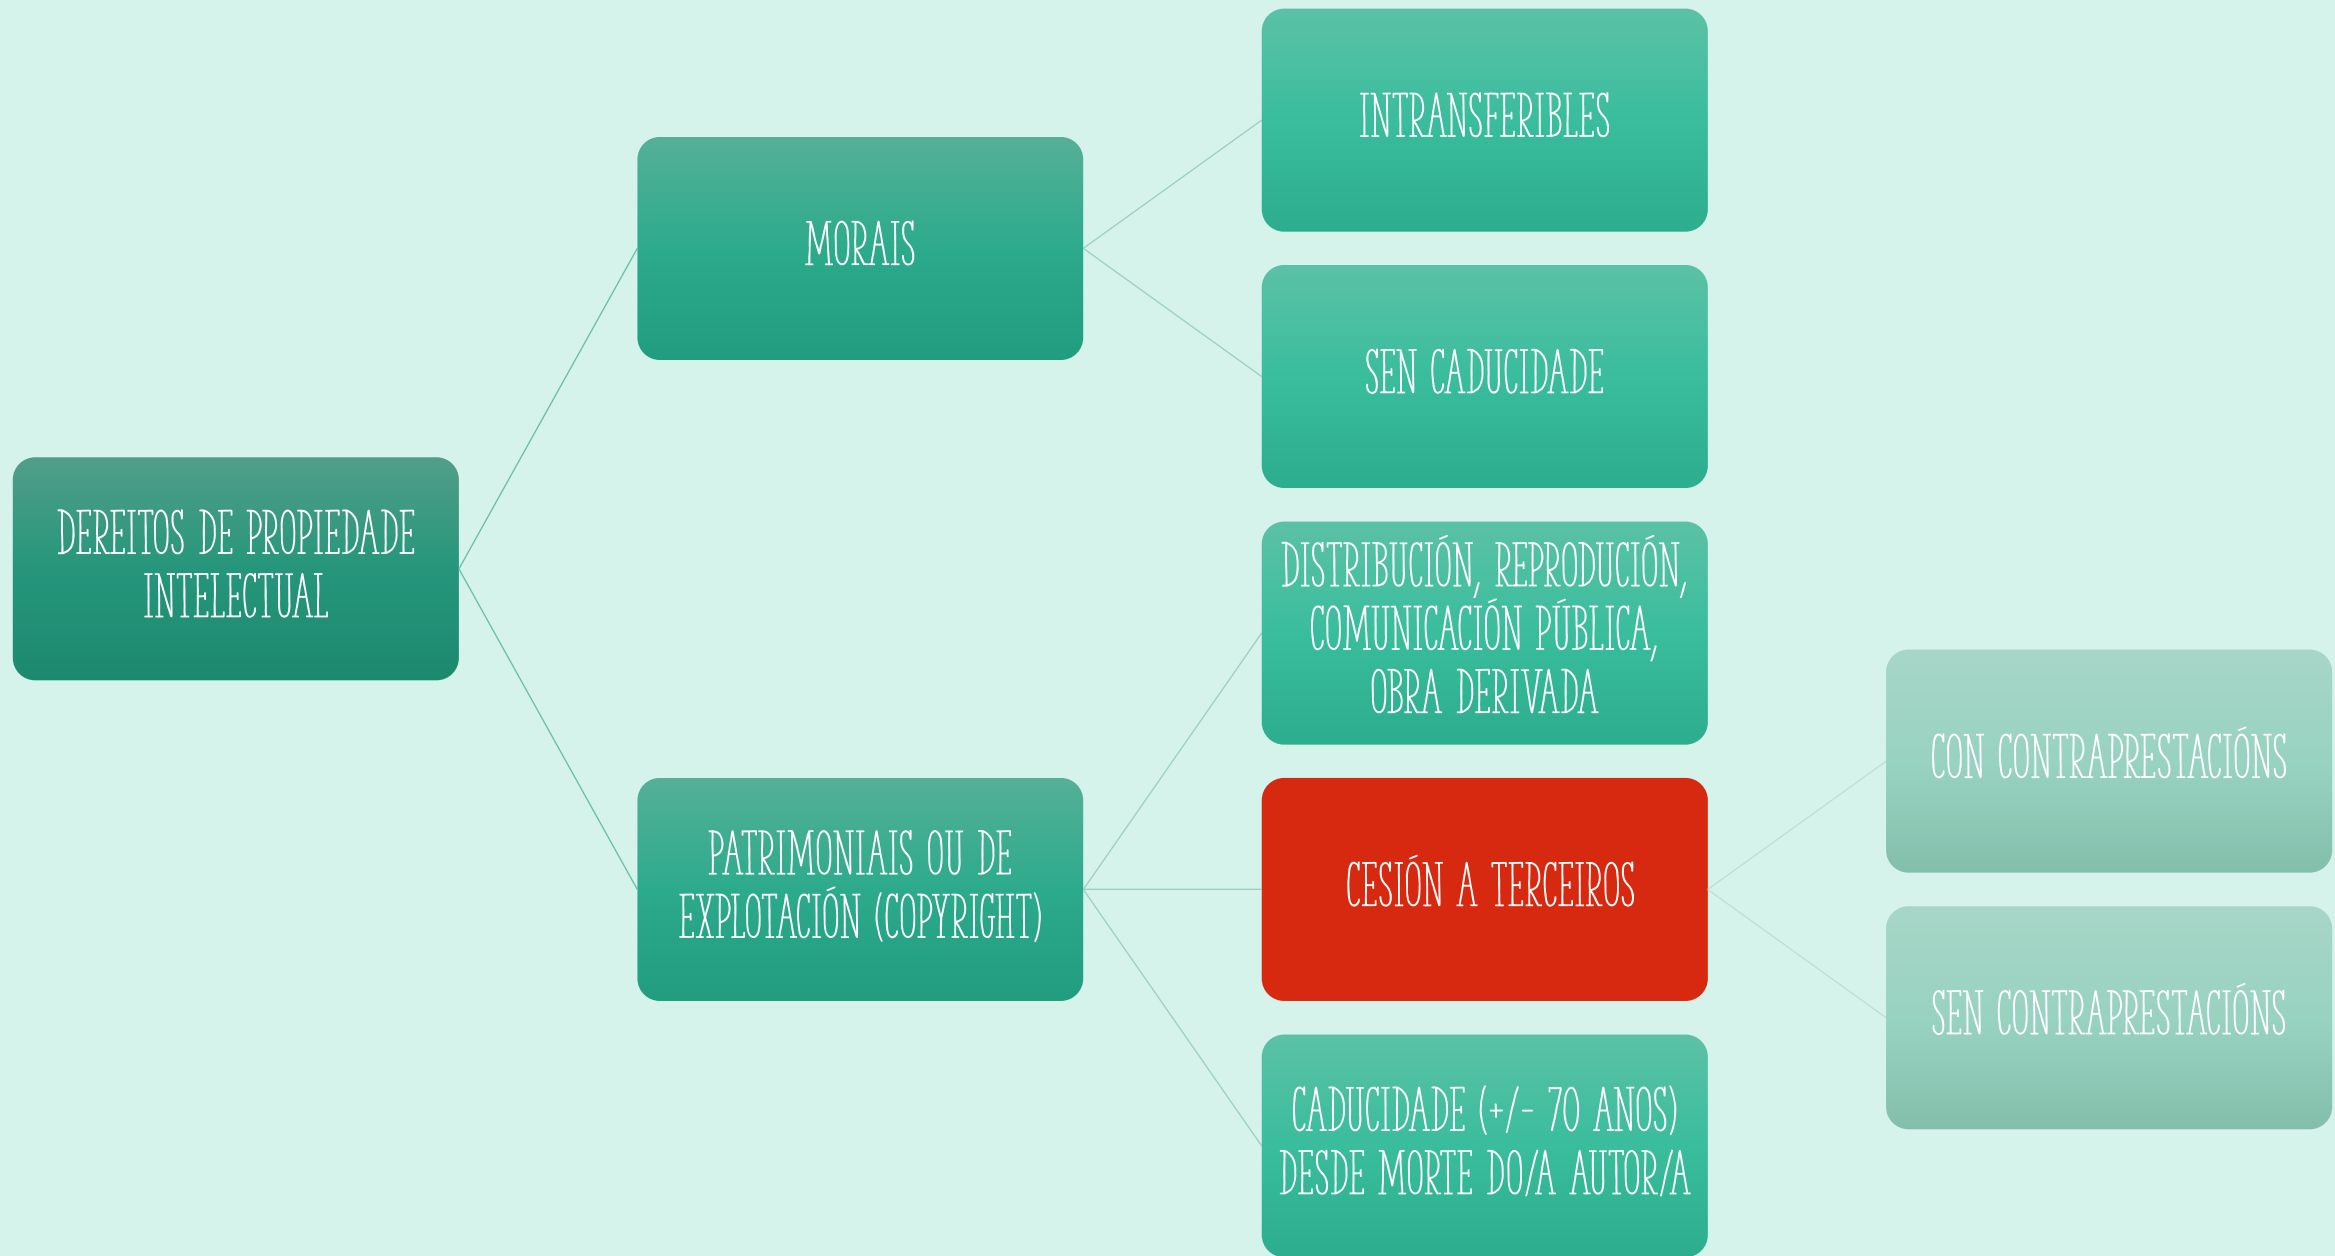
DEREITOS DE PROPIEDADE INTELECTUAL

MORAIS

INTRANSFERIBLES

SEN CADUCIDADE

PATRIMONIAIS OU DE EXPLOTACIÓN (COPYRIGHT)

DISTRIBUCIÓN, REPRODUCIÓN, COMUNICACIÓN PÚBLICA, OBRA DERIVADA

CESIÓN A TERCEIROS

CON CONTRAPRESTACIÓNS

SEN CONTRAPRESTACIÓNS

CADUCIDADE (+/- 70 ANOS) DESDE MORTE DO/A AUTOR/A